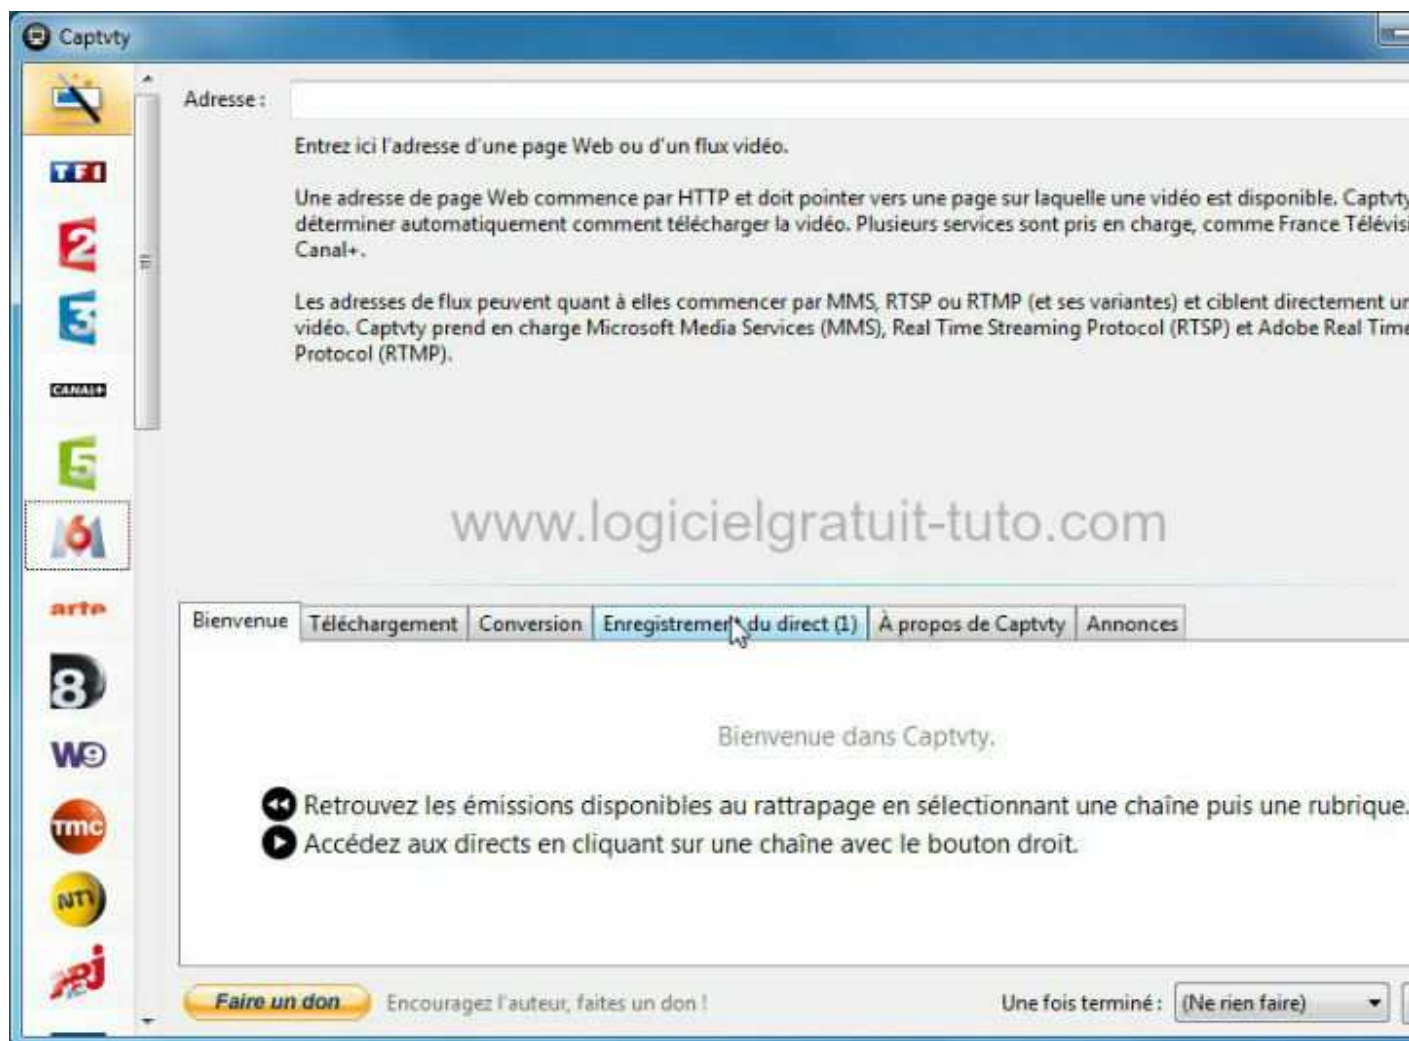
Captvty

TF1
2
3
CANAL+
5
M6
arte
8
W9
tmc
NT1
NRJ 12

Adresse :

Entrez ici l'adresse d'une page Web ou d'un flux vidéo.

Une adresse de page Web commence par HTTP et doit pointer vers une page sur laquelle une vidéo est disponible. Captvty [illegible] déterminer automatiquement comment télécharger la vidéo. Plusieurs services sont pris en charge, comme France Télévis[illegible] Canal+.

Les adresses de flux peuvent quant à elles commencer par MMS, RTSP ou RTMP (et ses variantes) et ciblent directement un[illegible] vidéo. Captvty prend en charge Microsoft Media Services (MMS), Real Time Streaming Protocol (RTSP) et Adobe Real Time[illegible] Protocol (RTMP).

www.logicielgratuit-tuto.com

Bienvenue | Téléchargement | Conversion | Enregistrement du direct (1) | À propos de Captvty | Annonces

Bienvenue dans Captvty.

Retrouvez les émissions disponibles au rattrapage en sélectionnant une chaîne puis une rubrique.
Accédez aux directs en cliquant sur une chaîne avec le bouton droit.

Faire un don
Encouragez l'auteur, faites un don !
Une fois terminé : (Ne rien faire)